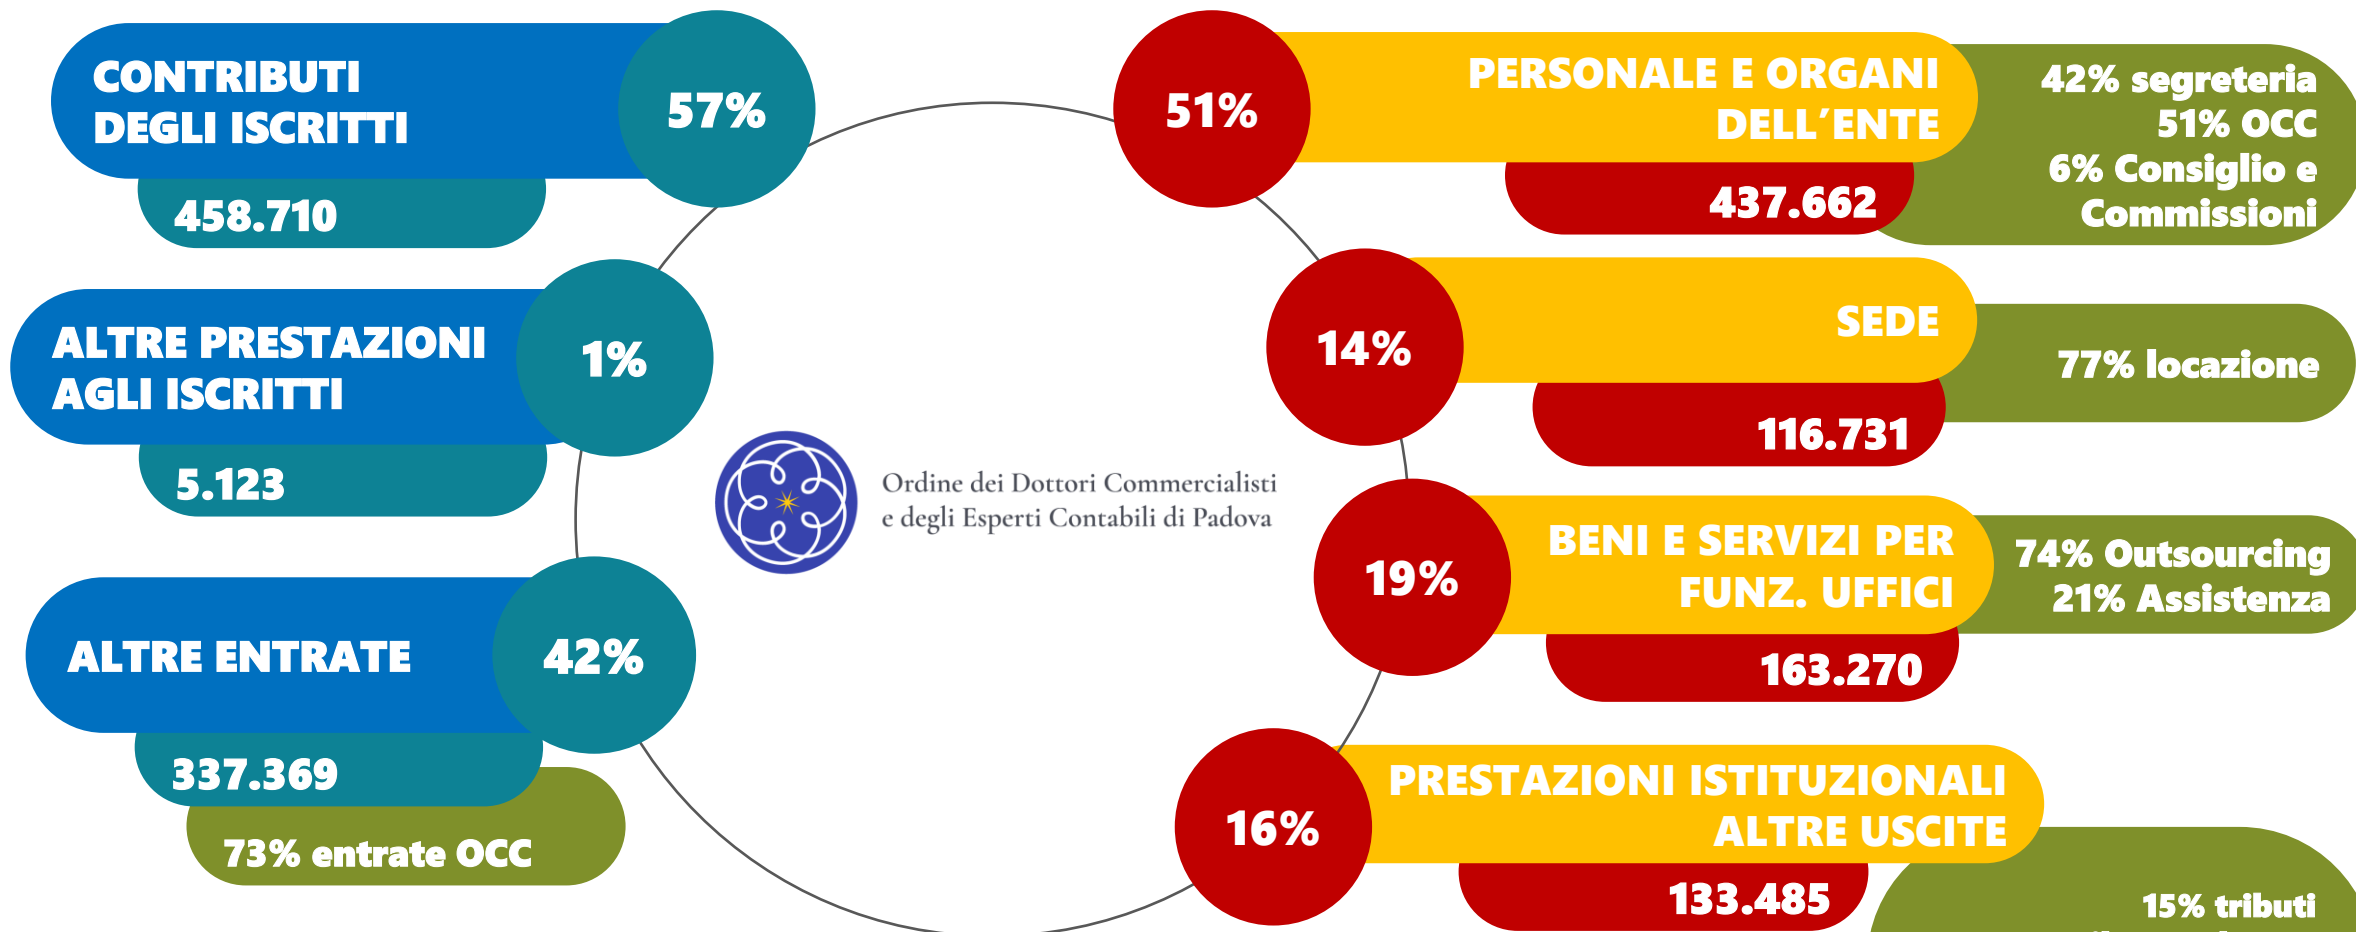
CONTRIBUTI DEGLI ISCRITTI

57%

458.710

ALTRE PRESTAZIONI AGLI ISCRITTI

1%

5.123

ALTRE ENTRATE

42%

337.369

73% entrate OCC

Ordine dei Dottori Commercialisti e degli Esperti Contabili di Padova

51%

PERSONALE E ORGANI DELL'ENTE

437.662

42% segreteria
51% OCC
6% Consiglio e Commissioni

14%

SEDE

116.731

77% locazione

19%

BENI E SERVIZI PER FUNZ. UFFICI

163.270

74% Outsourcing
21% Assistenza

16%

PRESTAZIONI ISTITUZIONALI ALTRE USCITE

133.485

15% tributi
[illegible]